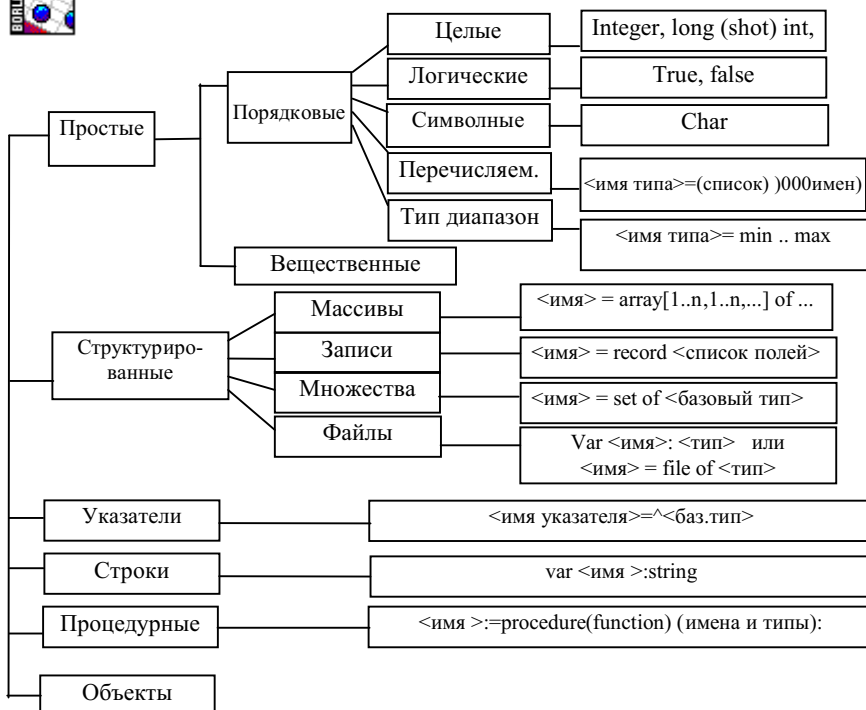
BORL

Простые

Порядковые

Целые

Integer, long (shot) int,

Логические

True, false

Символные

Char

Перечисляем.

<имя типа>=(список) )000имен)

Тип диапазон

<имя типа>= min .. max

Вещественные

Структурированные

Массивы

<имя> = array[1..n,1..n,...] of ...

Записи

<имя> = record <список полей>

Множества

<имя> = set of <базовый тип>

Файлы

Var <имя>: <тип> или <имя> = file of <тип>

Указатели

<имя указателя>=^<баз.тип>

Строки

var <имя >:string

Процедурные

<имя >:=procedure(function) (имена и типы):

Объекты